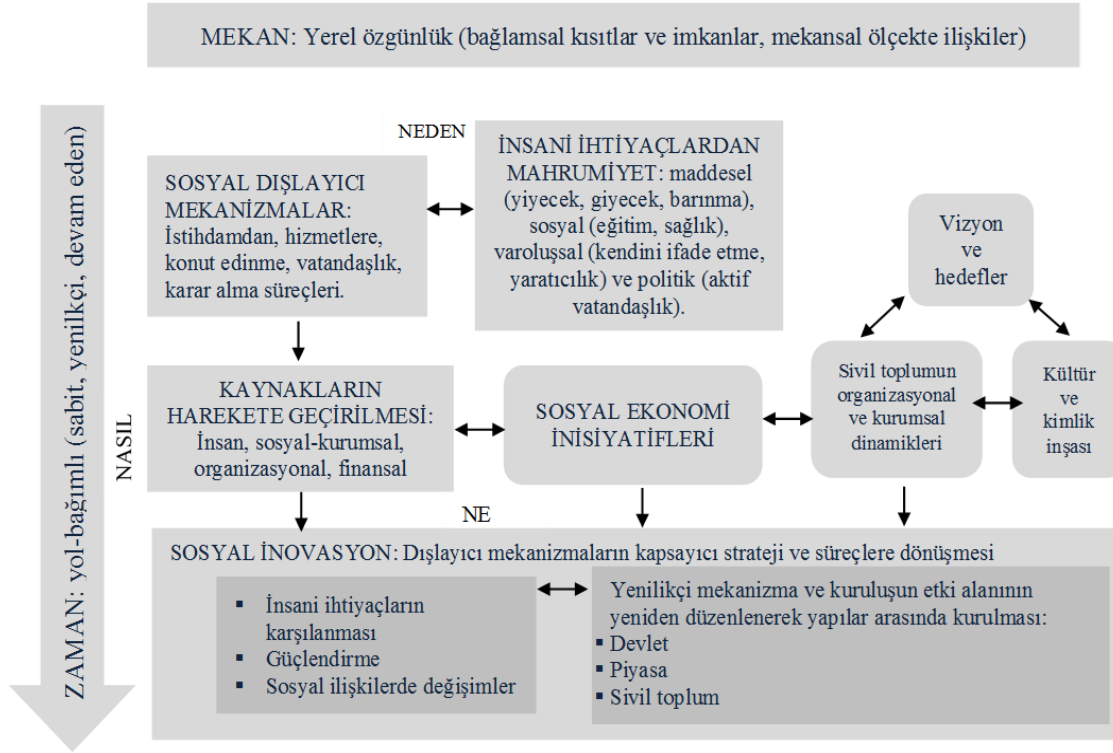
MEKAN: Yerel özgünlük (bağlamsal kısıtlar ve imkanlar, mekansal ölçekte ilişkiler)

ZAMAN: yol-bağımlı (sabit, yenilkçi, devam eden)

NEDEN

SOSYAL DIŞLAYICI MEKANİZMALAR: İstihdamdan, hizmetlere, konut edinme, vatandaşlık, karar alma süreçleri.

İNSANİ İHTİYAÇLARDAN MAHRUMİYET: maddesel (yiyecek, giyecek, barınma), sosyal (eğitim, sağlık), varoluşsal (kendini ifade etme, yaratıcılık) ve politik (aktif vatandaşlık).

Vizyon ve hedefler

NASIL

KAYNAKLARIN HAREKETE GEÇİRİLMESİ: İnsan, sosyal-kurumsal, organizasyonal, finansal

SOSYAL EKONOMİ İNİSİYATİFLERİ

Sivil toplumun organizasyonal ve kurumsal dinamikleri

Kültür ve kimlik inşası

NE

SOSYAL İNOVASYON: Dışlayıcı mekanizmaların kapsayıcı strateji ve süreçlere dönüşmesi

▪ İnsani ihtiyaçların karşılanması
▪ Güçlendirme
▪ Sosyal ilişkilerde değişimler

Yenilikçi mekanizma ve kuruluşun etki alanının yeniden düzenlenerek yapılar arasında kurulması:
▪ Devlet
▪ Piyasa
▪ Sivil toplum